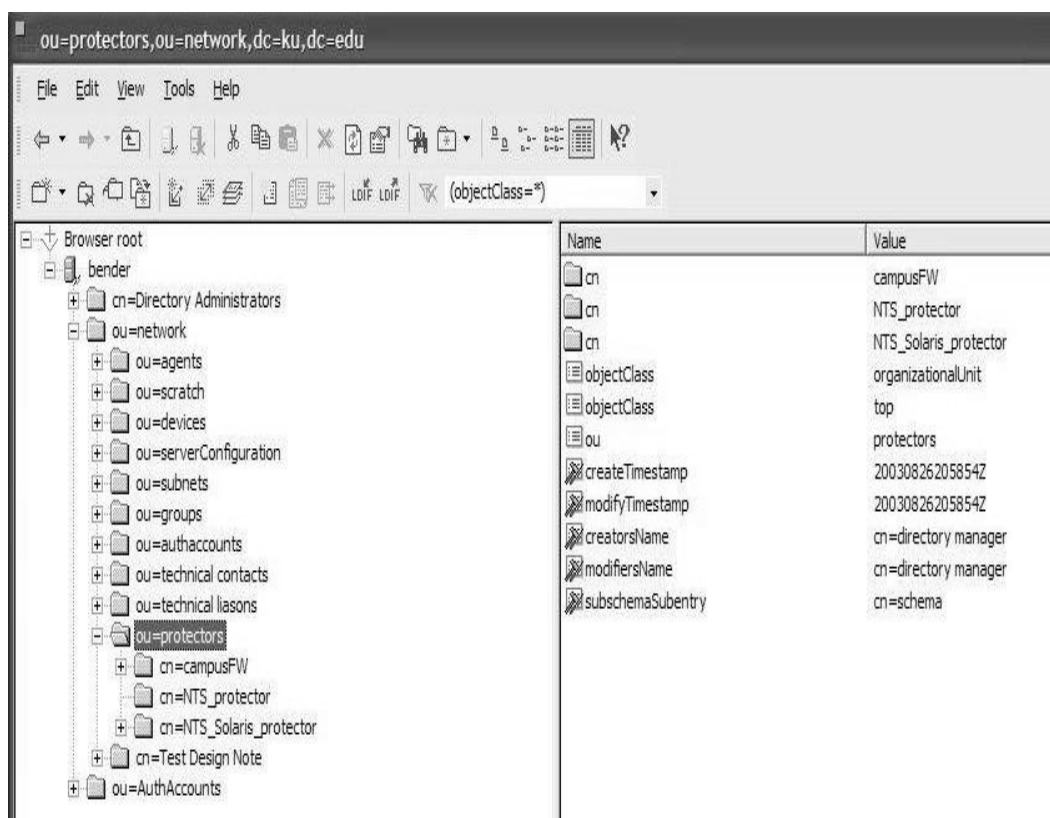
ou=protectors,ou=network,dc=ku,dc=edu

File Edit View Tools Help

(objectClass=*)

Browser root
bender
cn=Directory Administrators
ou=network
ou=agents
ou=scratch
ou=devices
ou=serverConfiguration
ou=subnets
ou=groups
ou=authaccounts
ou=technical contacts
ou=technical liasons
ou=protectors
cn=campusFW
cn=NTS_protector
cn=NTS_Solaris_protector
cn=Test Design Note
ou=AuthAccounts

| Name | Value |
|---|---|
| cn | campusFW |
| cn | NTS_protector |
| cn | NTS_Solaris_protector |
| objectClass | organizationalUnit |
| objectClass | top |
| ou | protectors |
| createTimestamp | 20030826205854Z |
| modifyTimestamp | 20030826205854Z |
| creatorsName | cn=directory manager |
| modifiersName | cn=directory manager |
| subschemaSubentry | cn=schema |